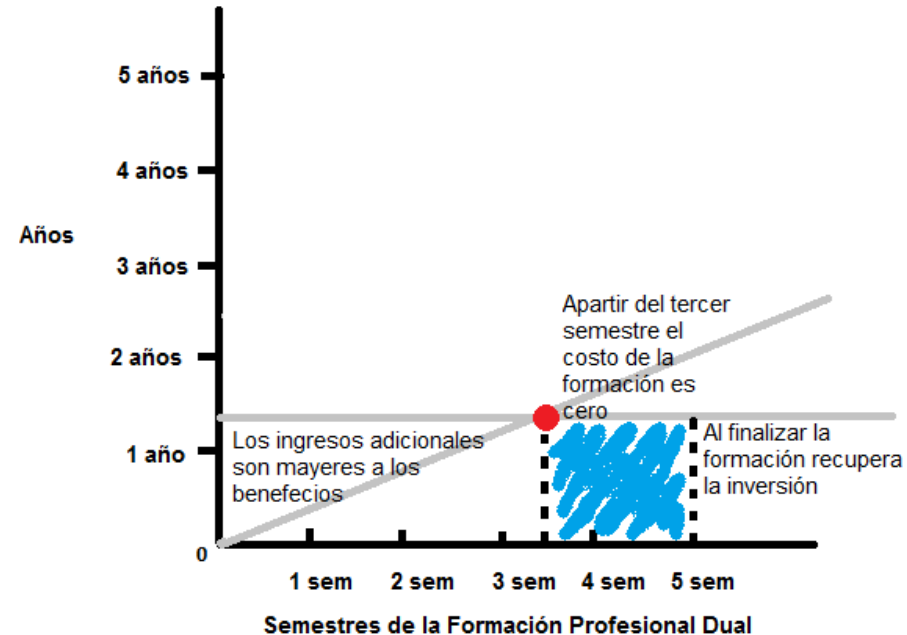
5 años
4 años
Años
3 años
2 años
1 año
0

Apartir del tercer semestre el costo de la formación es cero

Los ingresos adicionales son mayeres a los benefecios

Al finalizar la formación recupera la inversión

1 sem
2 sem
3 sem
4 sem
5 sem

Semestres de la Formación Profesional Dual